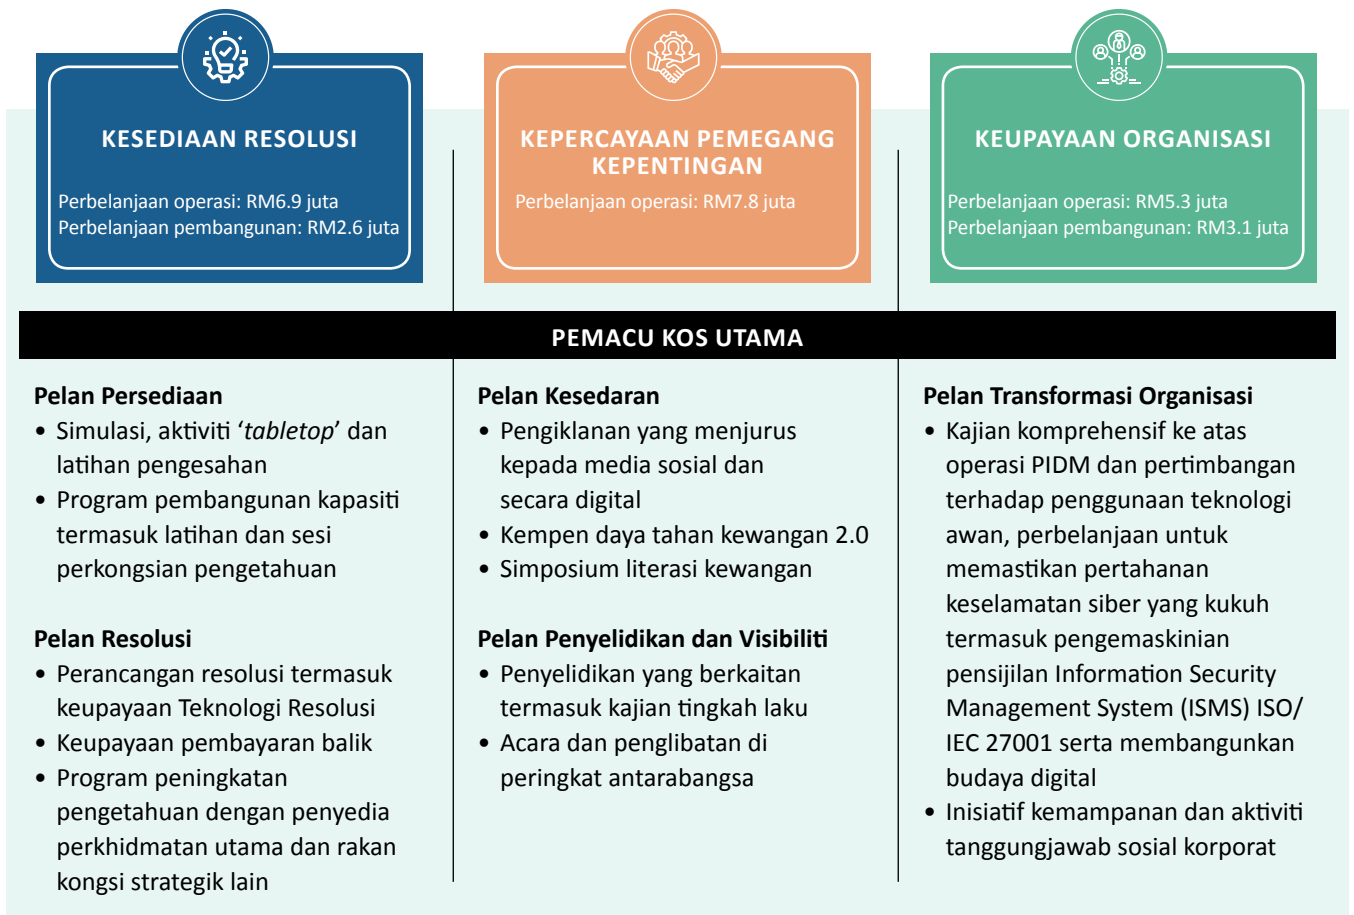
KESEDIAAN RESOLUSI

Perbelanjaan operasi: RM6.9 juta
Perbelanjaan pembangunan: RM2.6 juta

KEPERCAYAAN PEMEGANG KEPENTINGAN

Perbelanjaan operasi: RM7.8 juta

KEUPAYAAN ORGANISASI

Perbelanjaan operasi: RM5.3 juta
Perbelanjaan pembangunan: RM3.1 juta

PEMACU KOS UTAMA

Pelan Persediaan
• Simulasi, aktiviti '*tabletop*' dan latihan pengesahan
• Program pembangunan kapasiti termasuk latihan dan sesi perkongsian pengetahuan

Pelan Resolusi
• Perancangan resolusi termasuk keupayaan Teknologi Resolusi
• Keupayaan pembayaran balik
• Program peningkatan pengetahuan dengan penyedia perkhidmatan utama dan rakan kongsi strategik lain

Pelan Kesedaran
• Pengiklanan yang menjurus kepada media sosial dan secara digital
• Kempen daya tahan kewangan 2.0
• Simposium literasi kewangan

Pelan Penyelidikan dan Visibiliti
• Penyelidikan yang berkaitan termasuk kajian tingkah laku
• Acara dan penglibatan di peringkat antarabangsa

Pelan Transformasi Organisasi
• Kajian komprehensif ke atas operasi PIDM dan pertimbangan terhadap penggunaan teknologi awan, perbelanjaan untuk memastikan pertahanan keselamatan siber yang kukuh termasuk pengemaskinian pensijilan Information Security Management System (ISMS) ISO/ IEC 27001 serta membangunkan budaya digital
• Inisiatif kemampanan dan aktiviti tanggungjawab sosial korporat